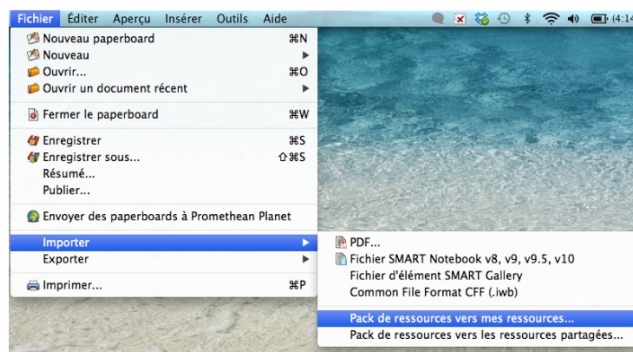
Fichier Éditer Aperçu Insérer Outils Aide

(4:14

Nouveau paperboard ⌘N
Nouveau
Ouvrir... ⌘O
Ouvrir un document récent

Fermer le paperboard ⌘W

Enregistrer ⌘S
Enregistrer sous... ⇧⌘S
Résumé...
Publier...

Envoyer des paperboards à Promethean Planet

Importer
Exporter

Imprimer... ⌘P

PDF...
Fichier SMART Notebook v8, v9, v9.5, v10
Fichier d'élément SMART Gallery
Common File Format CFF (.iwb)

Pack de ressources vers mes ressources...
Pack de ressources vers les ressources partagées...